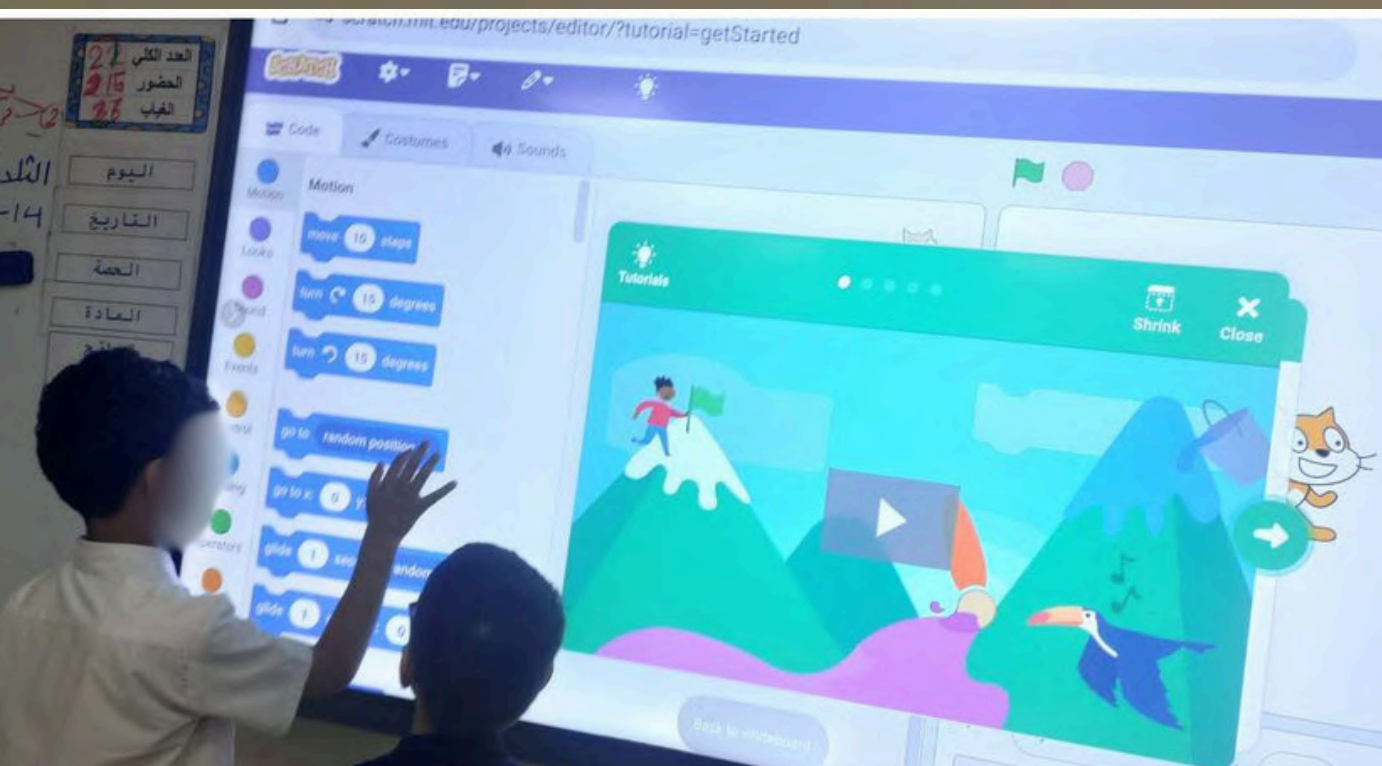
scratch.mit.edu/projects/editor/?tutorial=getStarted

العدد الكلي 22
الحضور 16
الغياب

الثلا
-14

اليوم
التاريخ
الحصة
المادة

Scratch

Code
Costumes
Sounds

Motion
Looks
Sound
Events
Control
Sensing
Operators

Motion
move 10 steps
turn 15 degrees
turn 15 degrees
go to random position
go to x: 0 y:
glide 1 secs to random
glide 1 secs to x: 0

Tutorials
Shrink
Close

Back to whiteboard